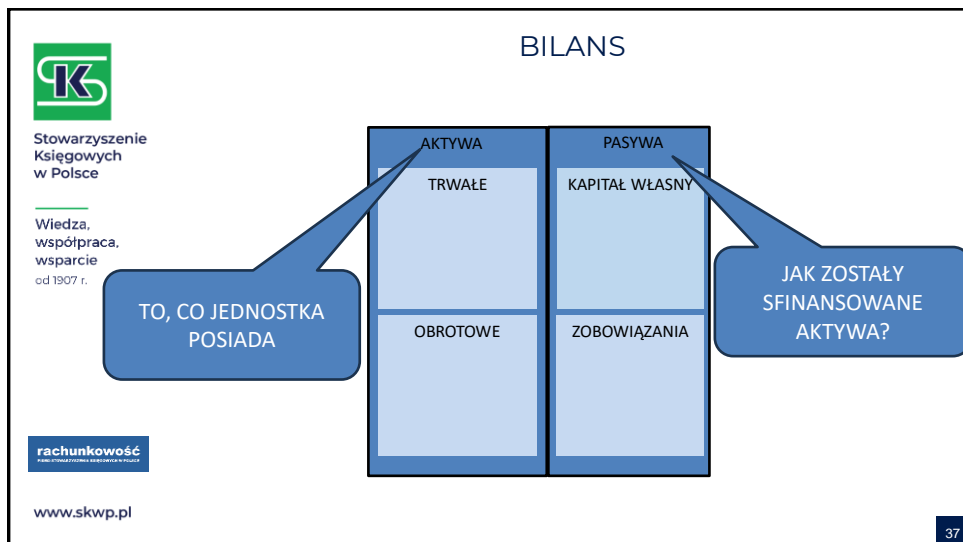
Stowarzyszenie Księgowych w Polsce

Wiedza, współpraca, wsparcie
od 1907 r.

BILANS

AKTYWA

TRWAŁE

OBROTOWE

PASYWA

KAPITAŁ WŁASNY

ZOBOWIĄZANIA

TO, CO JEDNOSTKA POSIADA

JAK ZOSTAŁY SFINANSOWANE AKTYWA?

rachunkowość

www.skwp.pl

37